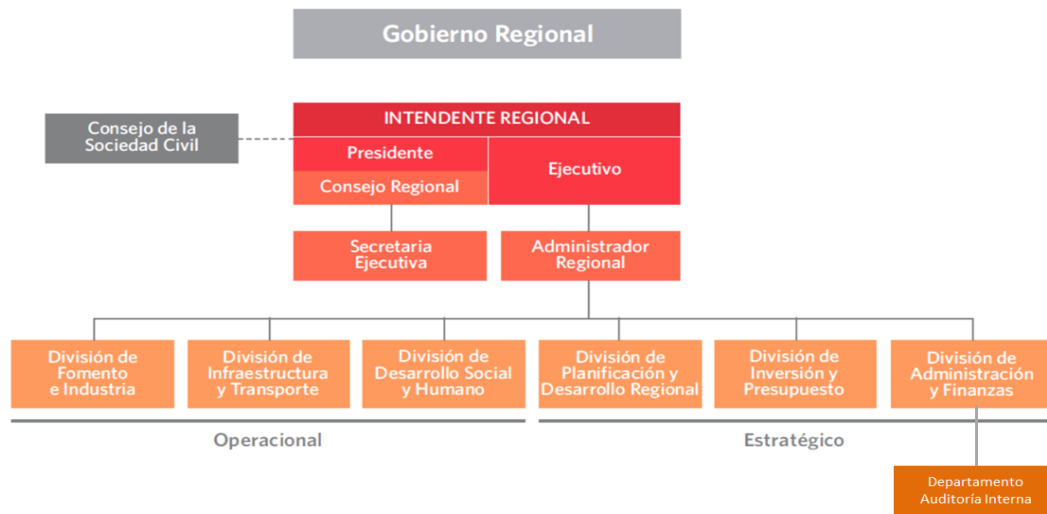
Gobierno Regional

INTENDENTE REGIONAL

Consejo de la Sociedad Civil

Presidente

Consejo Regional

Ejecutivo

Secretaria Ejecutiva

Administrador Regional

División de Fomento e Industria

División de Infraestructura y Transporte

División de Desarrollo Social y Humano

División de Planificación y Desarrollo Regional

División de Inversión y Presupuesto

División de Administración y Finanzas

Operacional

Estratégico

Departamento Auditoría Interna